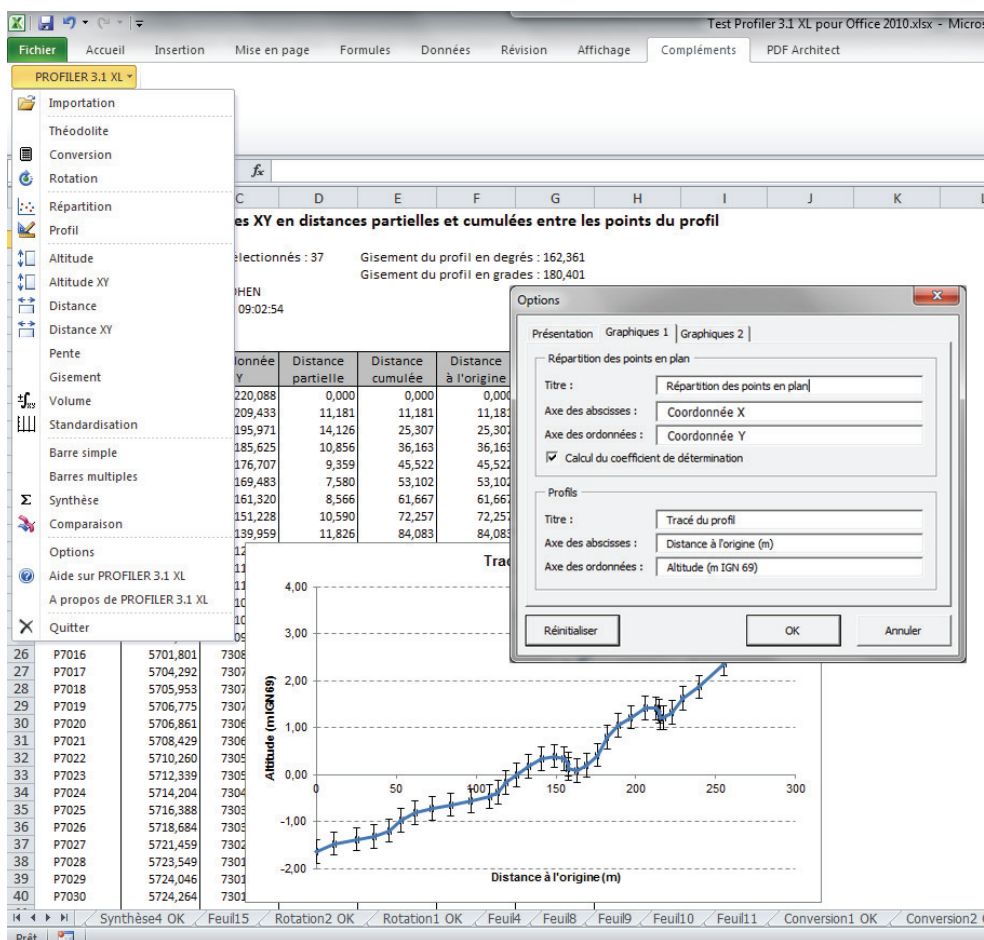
Test Profiler 3.1 XL pour Office 2010.xlsx - Micros

Fichier Accueil Insertion Mise en page Formules Données Révision Affichage Compléments PDF Architect

PROFILER 3.1 XL

Importation
Théodolite
Conversion
Rotation
Répartition
Profil
Altitude
Altitude XY
Distance
Distance XY
Pente
Gisement
Volume
Standardisation
Barre simple
Barres multiples
Synthèse
Comparaison
Options
Aide sur PROFILER 3.1 XL
A propos de PROFILER 3.1 XL
Quitter

$f_x$

C D E F G H I J K

es XY en distances partielles et cumulées entre les points du profil

électionnés : 37 Gisement du profil en degrés : 162,361
Gisement du profil en grades : 180,401
OHEN
09:02:54

| onnée Y | Distance partielle | Distance cumulée | Distance à l'origine |
|---|---|---|---|
| 220,088 | 0,000 | 0,000 | 0,000 |
| 209,433 | 11,181 | 11,181 | 11,181 |
| 195,971 | 14,126 | 25,307 | 25,307 |
| 185,625 | 10,856 | 36,163 | 36,163 |
| 176,707 | 9,359 | 45,522 | 45,522 |
| 169,483 | 7,580 | 53,102 | 53,102 |
| 161,320 | 8,566 | 61,667 | 61,667 |
| 151,228 | 10,590 | 72,257 | 72,257 |
| 139,959 | 11,826 | 84,083 | 84,083 |

| 26 | P7016 | 5701,801 | 7308 |
|---|---|---|---|
| 27 | P7017 | 5704,292 | 7307 |
| 28 | P7018 | 5705,953 | 7307 |
| 29 | P7019 | 5706,775 | 7307 |
| 30 | P7020 | 5706,861 | 7306 |
| 31 | P7021 | 5708,429 | 7306 |
| 32 | P7022 | 5710,260 | 7305 |
| 33 | P7023 | 5712,339 | 7305 |
| 34 | P7024 | 5714,204 | 7304 |
| 35 | P7025 | 5716,388 | 7303 |
| 36 | P7026 | 5718,684 | 7303 |
| 37 | P7027 | 5721,459 | 7302 |
| 38 | P7028 | 5723,549 | 7301 |
| 39 | P7029 | 5724,046 | 7301 |
| 40 | P7030 | 5724,264 | 7301 |

Options
Présentation Graphiques 1 Graphiques 2
Répartition des points en plan
Titre : Répartition des points en plan
Axe des abscisses : Coordonnée X
Axe des ordonnées : Coordonnée Y
Calcul du coefficient de détermination
Profils
Titre : Tracé du profil
Axe des abscisses : Distance à l'origine (m)
Axe des ordonnées : Altitude (m IGN 69)
Réinitialiser OK Annuler

Trac
Altitude (m IGN69)
4,00 3,00 2,00 1,00 0,00 -1,00 -2,00
0 50 100 150 200 250 300
Distance à l'origine (m)

Synthèse4 OK Feuil15 Rotation2 OK Rotation1 OK Feuil4 Feuil8 Feuil9 Feuil10 Feuil11 Conversion1 OK Conversion2
Prêt